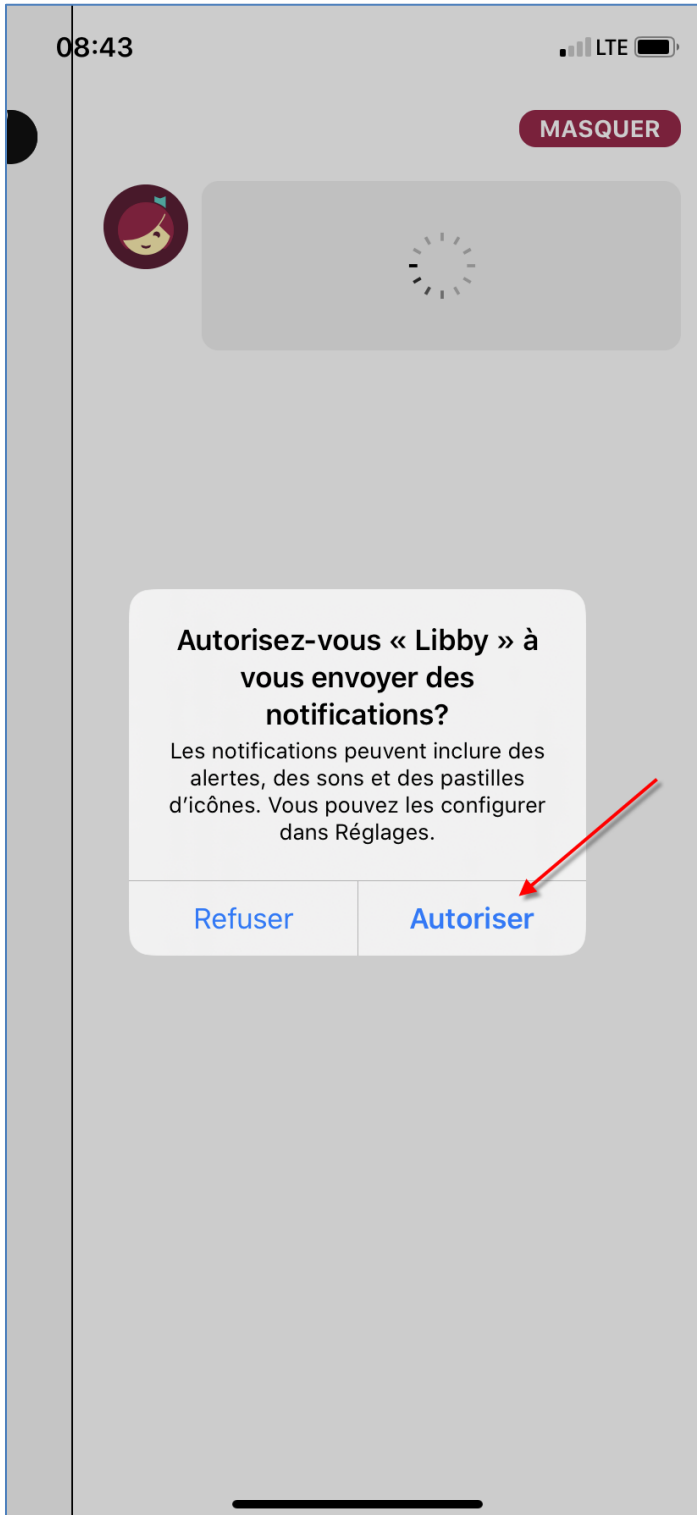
08:43

LTE

MASQUER

Autorisez-vous « Libby » à vous envoyer des notifications?

Les notifications peuvent inclure des alertes, des sons et des pastilles d'icônes. Vous pouvez les configurer dans Réglages.

Refuser

Autoriser